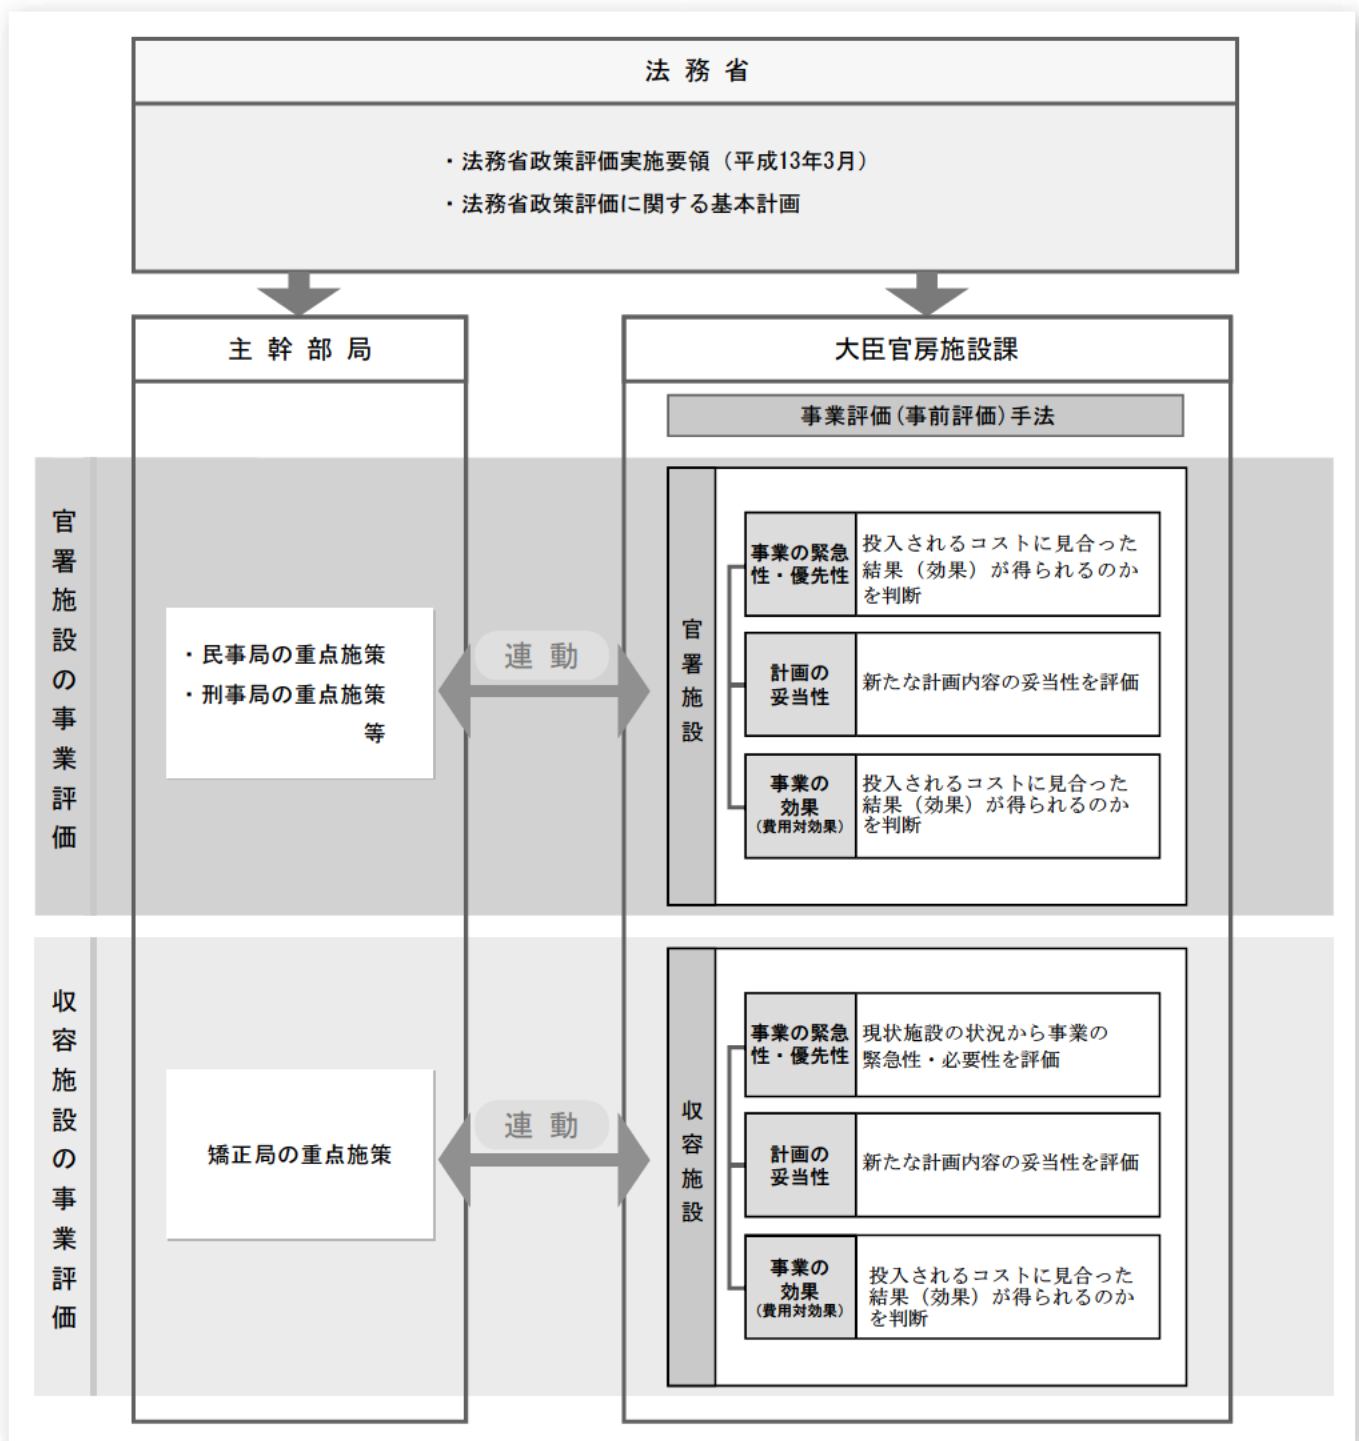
法務省

・法務省政策評価実施要領（平成13年3月）
・法務省政策評価に関する基本計画

主幹部局

大臣官房施設課

事業評価(事前評価)手法

官署施設の事業評価

・民事局の重点施策
・刑事局の重点施策
等

連動

官署施設

事業の緊急性・優先性
投入されるコストに見合った結果（効果）が得られるのかを判断

計画の妥当性
新たな計画内容の妥当性を評価

事業の効果（費用対効果）
投入されるコストに見合った結果（効果）が得られるのかを判断

収容施設の事業評価

矯正局の重点施策

連動

収容施設

事業の緊急性・優先性
現状施設の状況から事業の緊急性・必要性を評価

計画の妥当性
新たな計画内容の妥当性を評価

事業の効果（費用対効果）
投入されるコストに見合った結果（効果）が得られるのかを判断